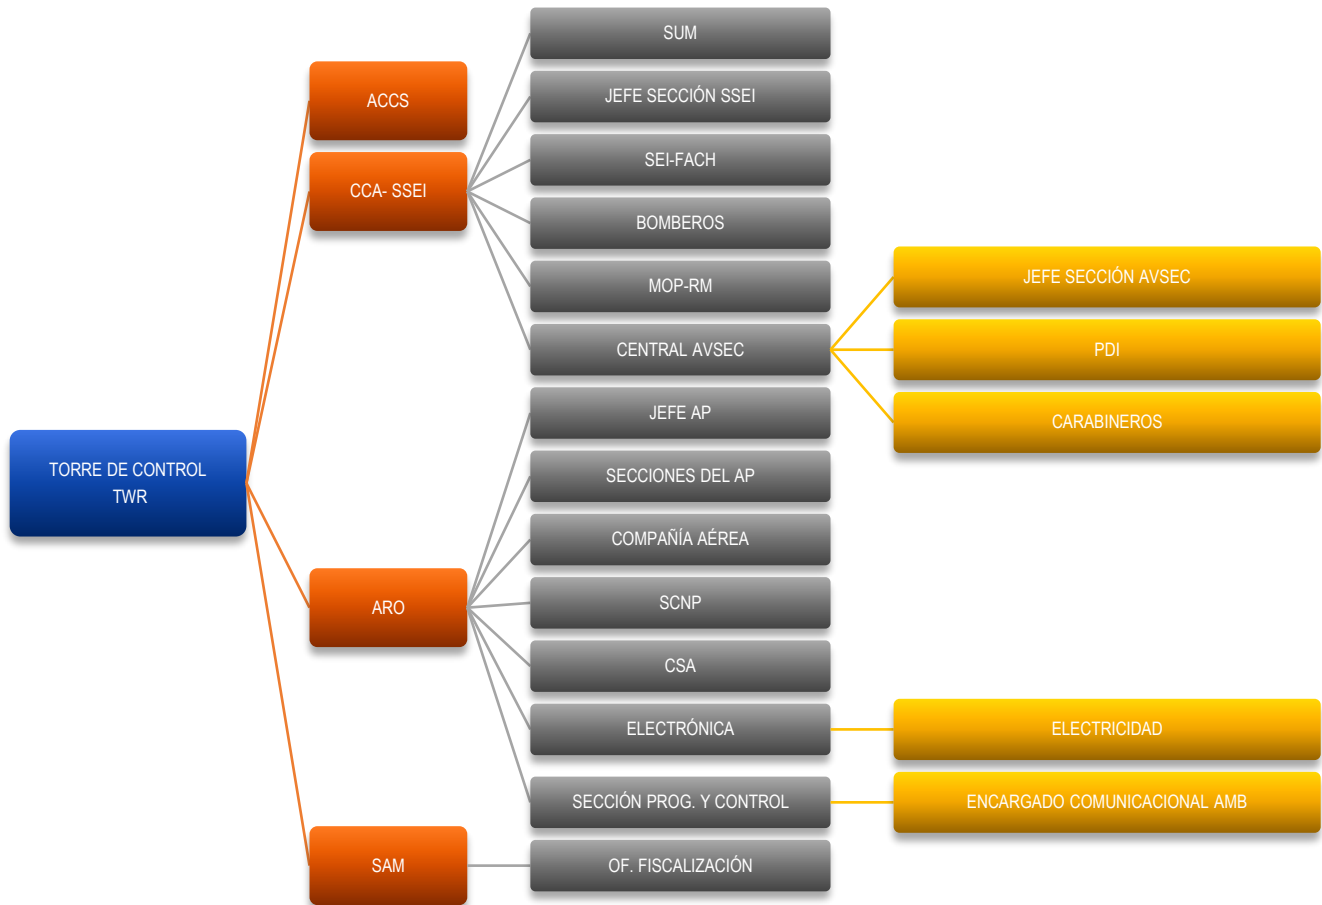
TORRE DE CONTROL TWR

ACCS

CCA- SSEI

SUM

JEFE SECCIÓN SSEI

SEI-FACH

BOMBEROS

MOP-RM

CENTRAL AVSEC

JEFE SECCIÓN AVSEC

PDI

CARABINEROS

ARO

JEFE AP

SECCIONES DEL AP

COMPAÑÍA AÉREA

SCNP

CSA

ELECTRÓNICA

ELECTRICIDAD

SECCIÓN PROG. Y CONTROL

ENCARGADO COMUNICACIONAL AMB

SAM

OF. FISCALIZACIÓN